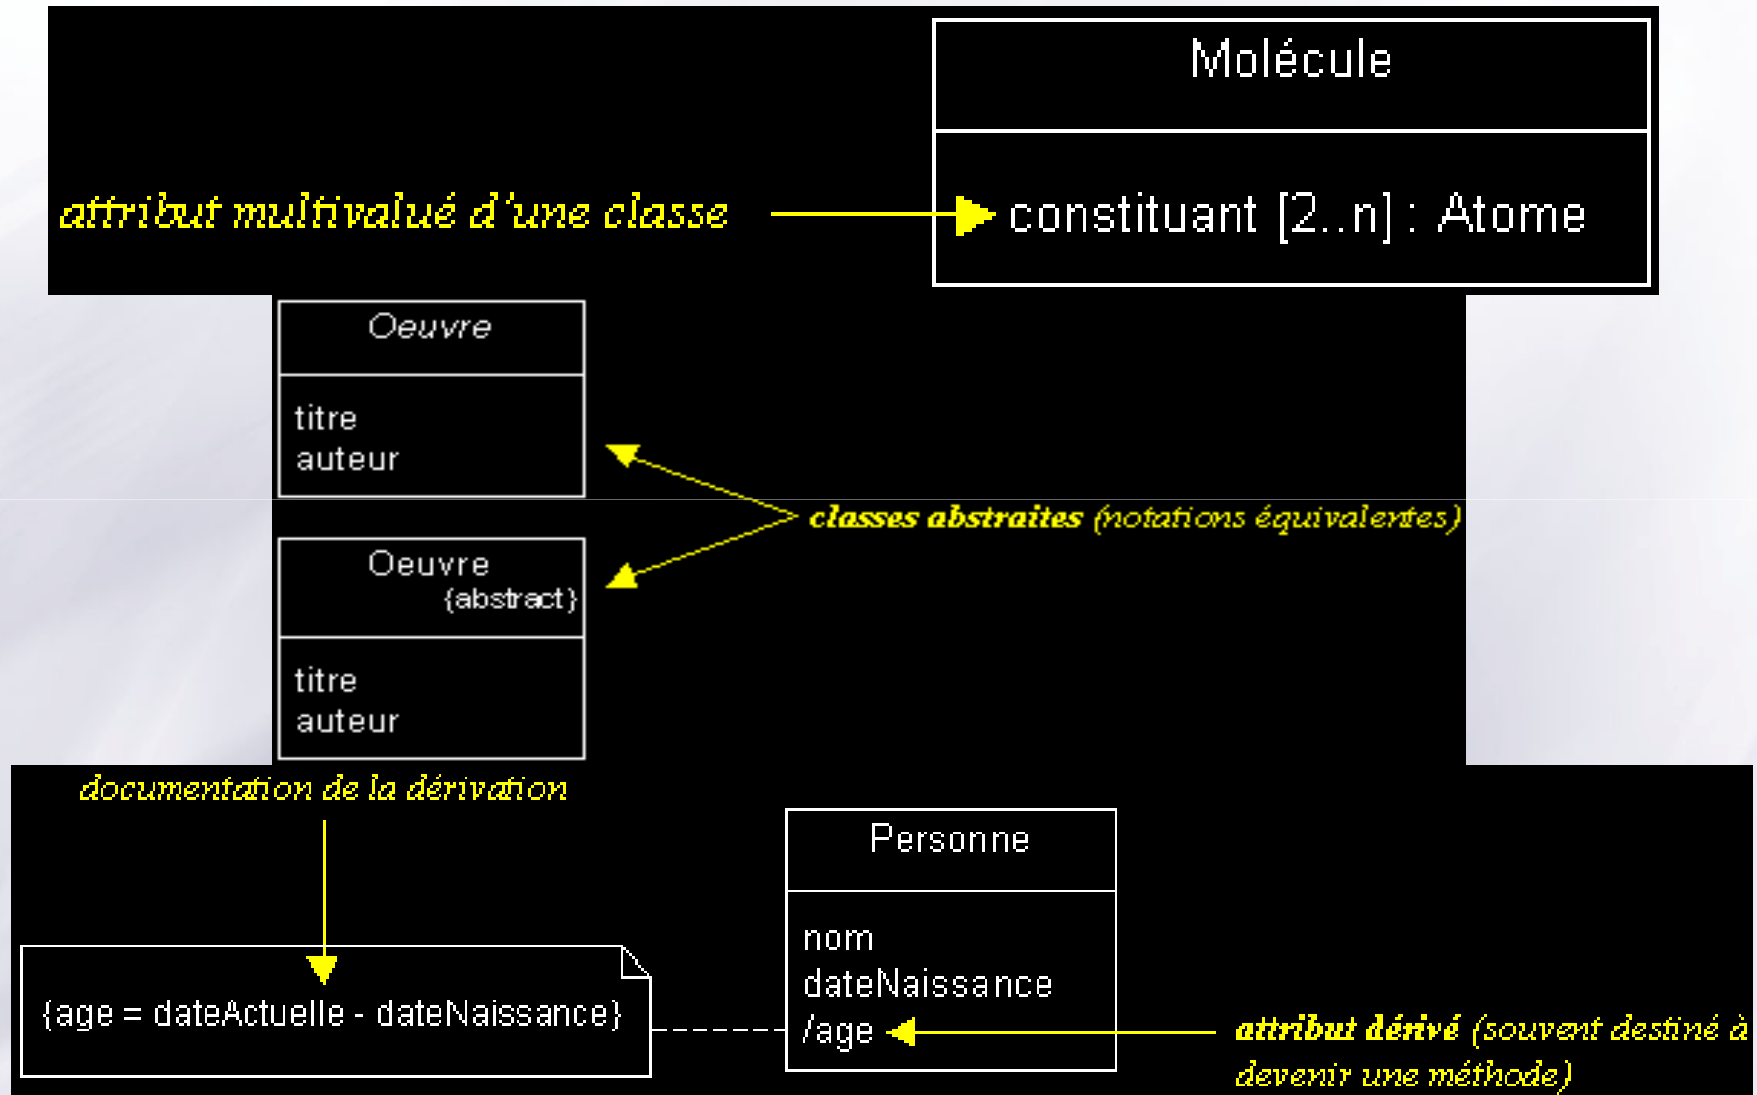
attribut multivalué d'une classe

Molécule

constituant [2..n] : Atome

Oeuvre

titre
auteur

classes abstraites (notations équivalentes)

Oeuvre
{abstract}

titre
auteur

documentation de la dérivation

{age = dateActuelle - dateNaissance}

Personne

nom
dateNaissance
/age

attribut dérivé (souvent destiné à devenir une méthode)